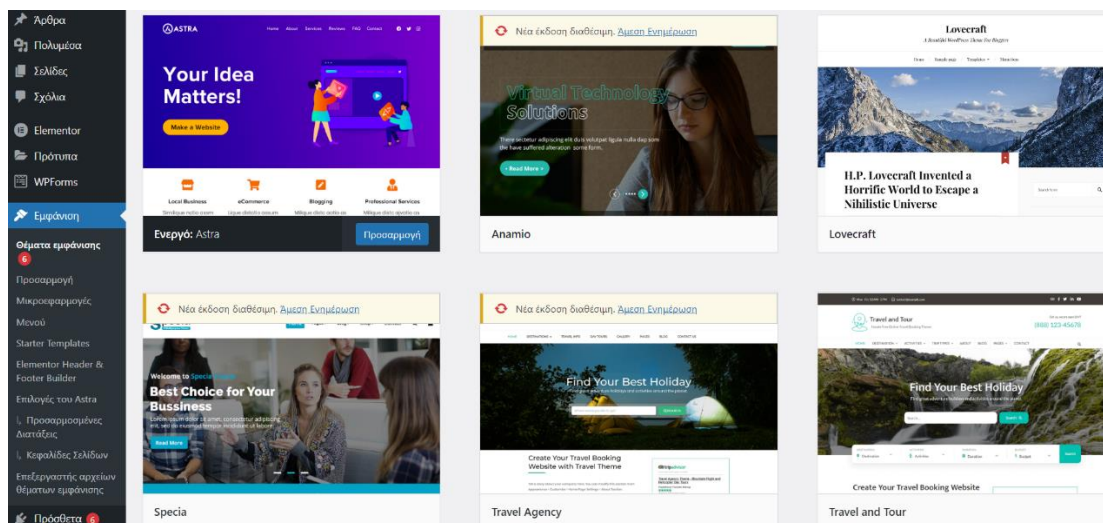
Άρθρα
Πολυμέσα
Σελίδες
Σχόλια
Elementor
Πρότυπα
WPForms
Εμφάνιση
Θέματα εμφάνισης 6
Προσαρμογή
Μικροεφαρμογές
Μενού
Starter Templates
Elementor Header & Footer Builder
Επιλογές του Astra
↳ Προσαρμοσμένες Διατάξεις
↳ Κεφαλίδες Σελίδων
Επεξεργαστής αρχείων θεμάτων εμφάνισης
Πρόσθετα 6

ASTRA
Home About Services Reviews FAQ Contact
Your Idea Matters!
Make a Website
Local Business
eCommerce
Blogging
Professional Services
Ενεργό: Astra
Προσαρμογή

Νέα έκδοση διαθέσιμη. Άμεση Ενημέρωση
Virtual Technology Solutions
There are many variations of passages of Lorem Ipsum available, but the majority have suffered alteration in some form.
Read More
Anamio

Lovecraft
A Beautiful WordPress Theme For Bloggers
H.P. Lovecraft Invented a Horrific World to Escape a Nihilistic Universe
Lovecraft

Νέα έκδοση διαθέσιμη. Άμεση Ενημέρωση
Welcome to Specia
Best Choice for Your Business
Read More
Specia

Νέα έκδοση διαθέσιμη. Άμεση Ενημέρωση
Find Your Best Holiday
Create Your Travel Booking Website with Travel Theme
Travel Agency

Travel and Tour
(888) 123 45678
Find Your Best Holiday
Search
Create Your Travel Booking Website
Travel and Tour